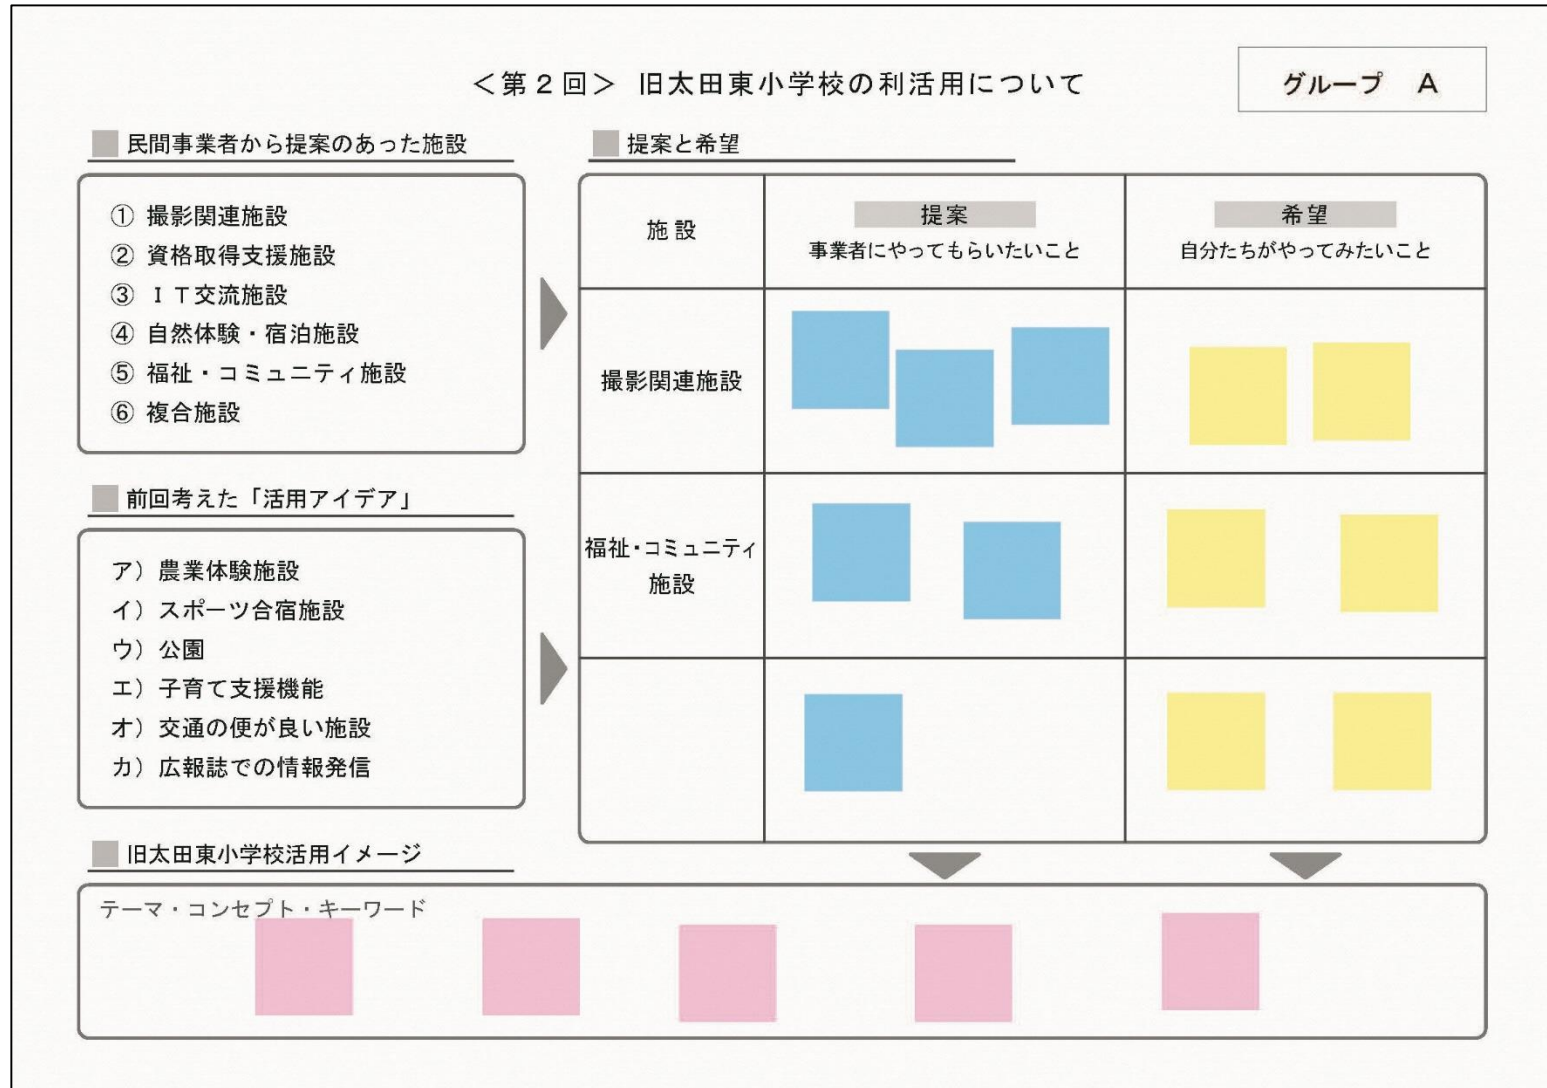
＜第２回＞ 旧太田東小学校の利活用について

グループ　A

民間事業者から提案のあった施設

① 撮影関連施設
② 資格取得支援施設
③ ＩＴ交流施設
④ 自然体験・宿泊施設
⑤ 福祉・コミュニティ施設
⑥ 複合施設

前回考えた「活用アイデア」

ア）農業体験施設
イ）スポーツ合宿施設
ウ）公園
エ）子育て支援機能
オ）交通の便が良い施設
カ）広報誌での情報発信

提案と希望

| 施 設 | 提案<br>事業者にやってもらいたいこと | 希望<br>自分たちがやってみたいこと |
|---|---|---|
| 撮影関連施設 | | |
| 福祉・コミュニティ施設 | | |
| | | |

旧太田東小学校活用イメージ

テーマ・コンセプト・キーワード